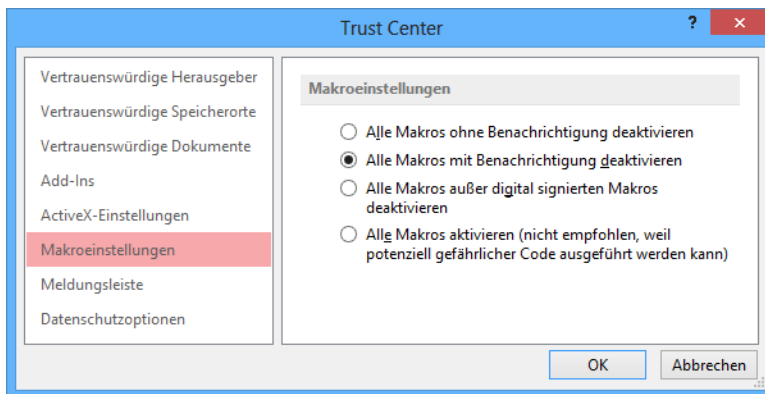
Trust Center

?

✕

Vertrauenswürdige Herausgeber

Vertrauenswürdige Speicherorte

Vertrauenswürdige Dokumente

Add-Ins

ActiveX-Einstellungen

Makroeinstellungen

Meldungsleiste

Datenschutzoptionen

Makroeinstellungen

Alle Makros ohne Benachrichtigung deaktivieren

Alle Makros mit Benachrichtigung deaktivieren

Alle Makros außer digital signierten Makros deaktivieren

Alle Makros aktivieren (nicht empfohlen, weil potenziell gefährlicher Code ausgeführt werden kann)

OK

Abbrechen